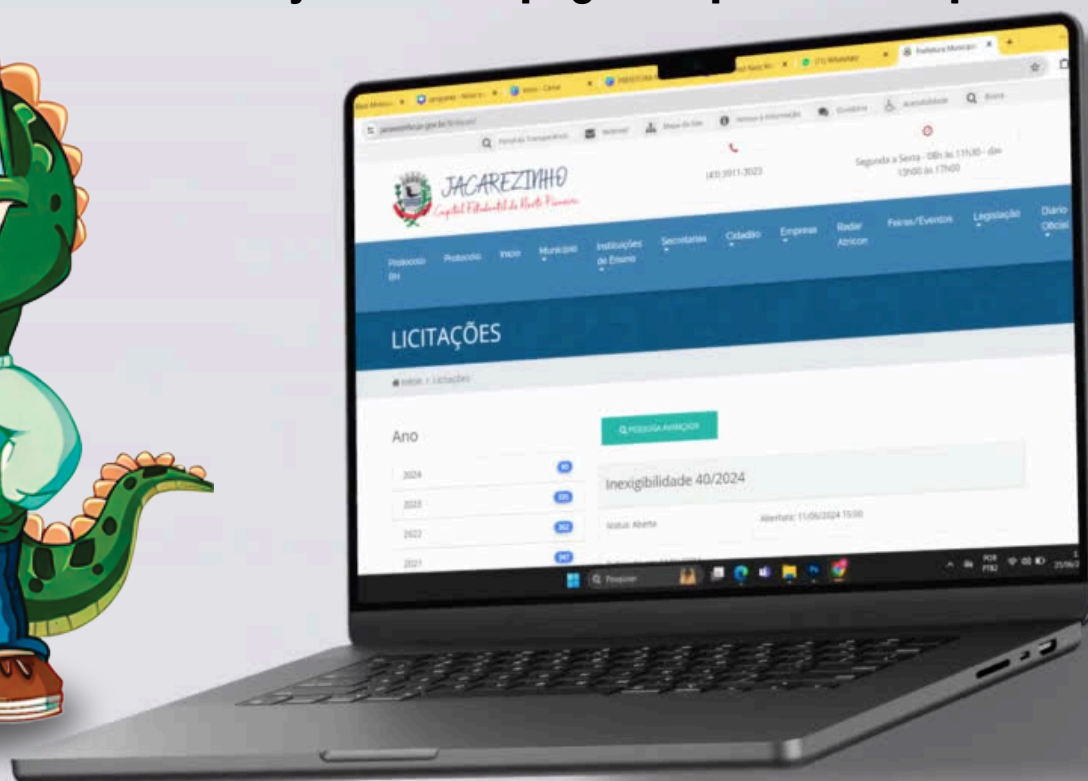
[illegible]

JACAREZINHO
Capital Estudantil do Norte Pioneiro

(43) 3511-3023

Segunda a Sexta - 08h às 11h30 - das 13h00 às 17h00

Portal da Transparência
Webmail
Mapa do Site
Acesso à Informação
Ouvidoria
Acessibilidade
Busca

Protocolo RH
Protocolo
Início
Município
Instituições de Ensino
Secretarias
Cidadão
Empresas
Radar Atricon
Feiras/Eventos
Legislação
Diário Oficial

LICITAÇÕES

Início > Licitações

Ano

| 2024 | 90 |
|---|---|
| 2023 | 335 |
| 2022 | 362 |
| 2021 | 347 |

PESQUISA AVANÇADA

Inexigibilidade 40/2024

Status: Aberta

Abertura: 11/06/2024 15:00

Pesquisar

POR PTB2